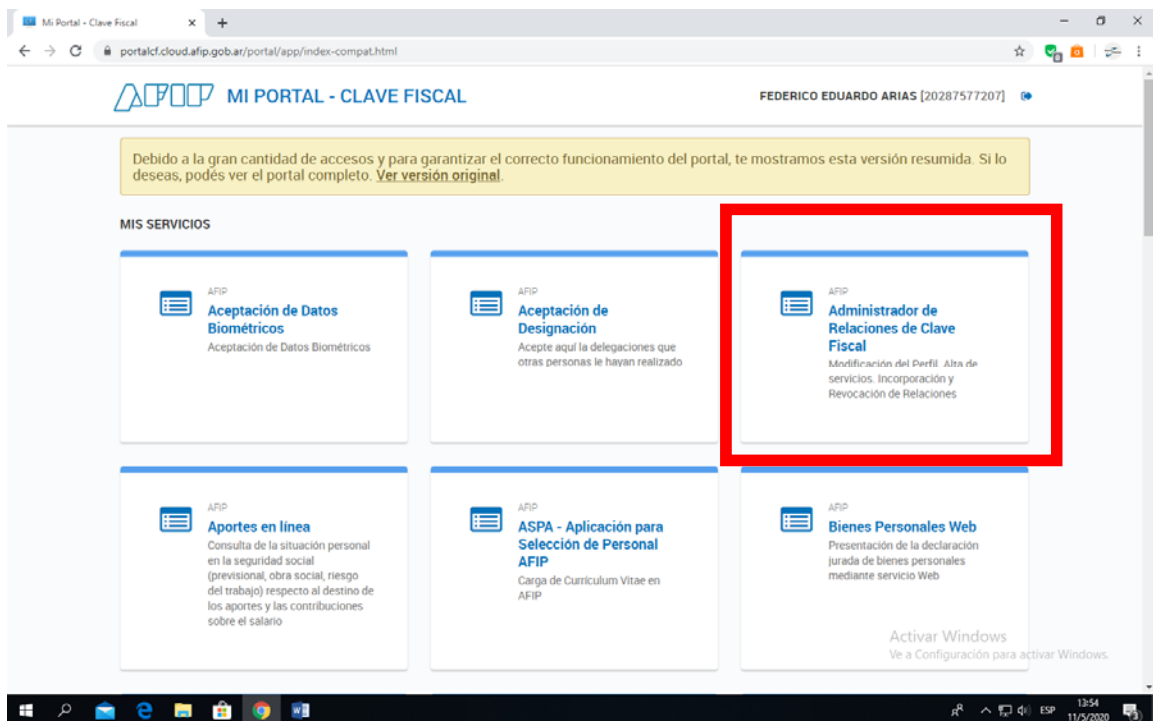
Mi Portal - Clave Fiscal

portalcf.cloud.afip.gob.ar/portal/app/index-compat.html

AFIP MI PORTAL - CLAVE FISCAL

FEDERICO EDUARDO ARIAS [20287577207]

Debido a la gran cantidad de accesos y para garantizar el correcto funcionamiento del portal, te mostramos esta versión resumida. Si lo deseas, podés ver el portal completo. Ver versión original.

MIS SERVICIOS

AFIP
Aceptación de Datos Biométricos
Aceptación de Datos Biométricos

AFIP
Aceptación de Designación
Acepte aquí la delegaciones que otras personas le hayan realizado

AFIP
Administrador de Relaciones de Clave Fiscal
Modificación del Perfil. Alta de servicios. Incorporación y Revocación de Relaciones

AFIP
Aportes en línea
Consulta de la situación personal en la seguridad social (previsional, obra social, riesgo del trabajo) respecto al destino de los aportes y las contribuciones sobre el salario

AFIP
ASPA - Aplicación para Selección de Personal AFIP
Carga de Currículum Vitae en AFIP

AFIP
Bienes Personales Web
Presentación de la declaración jurada de bienes personales mediante servicio Web

Activar Windows
Ve a Configuración para activar Windows.

ESP 13:54 11/5/2020